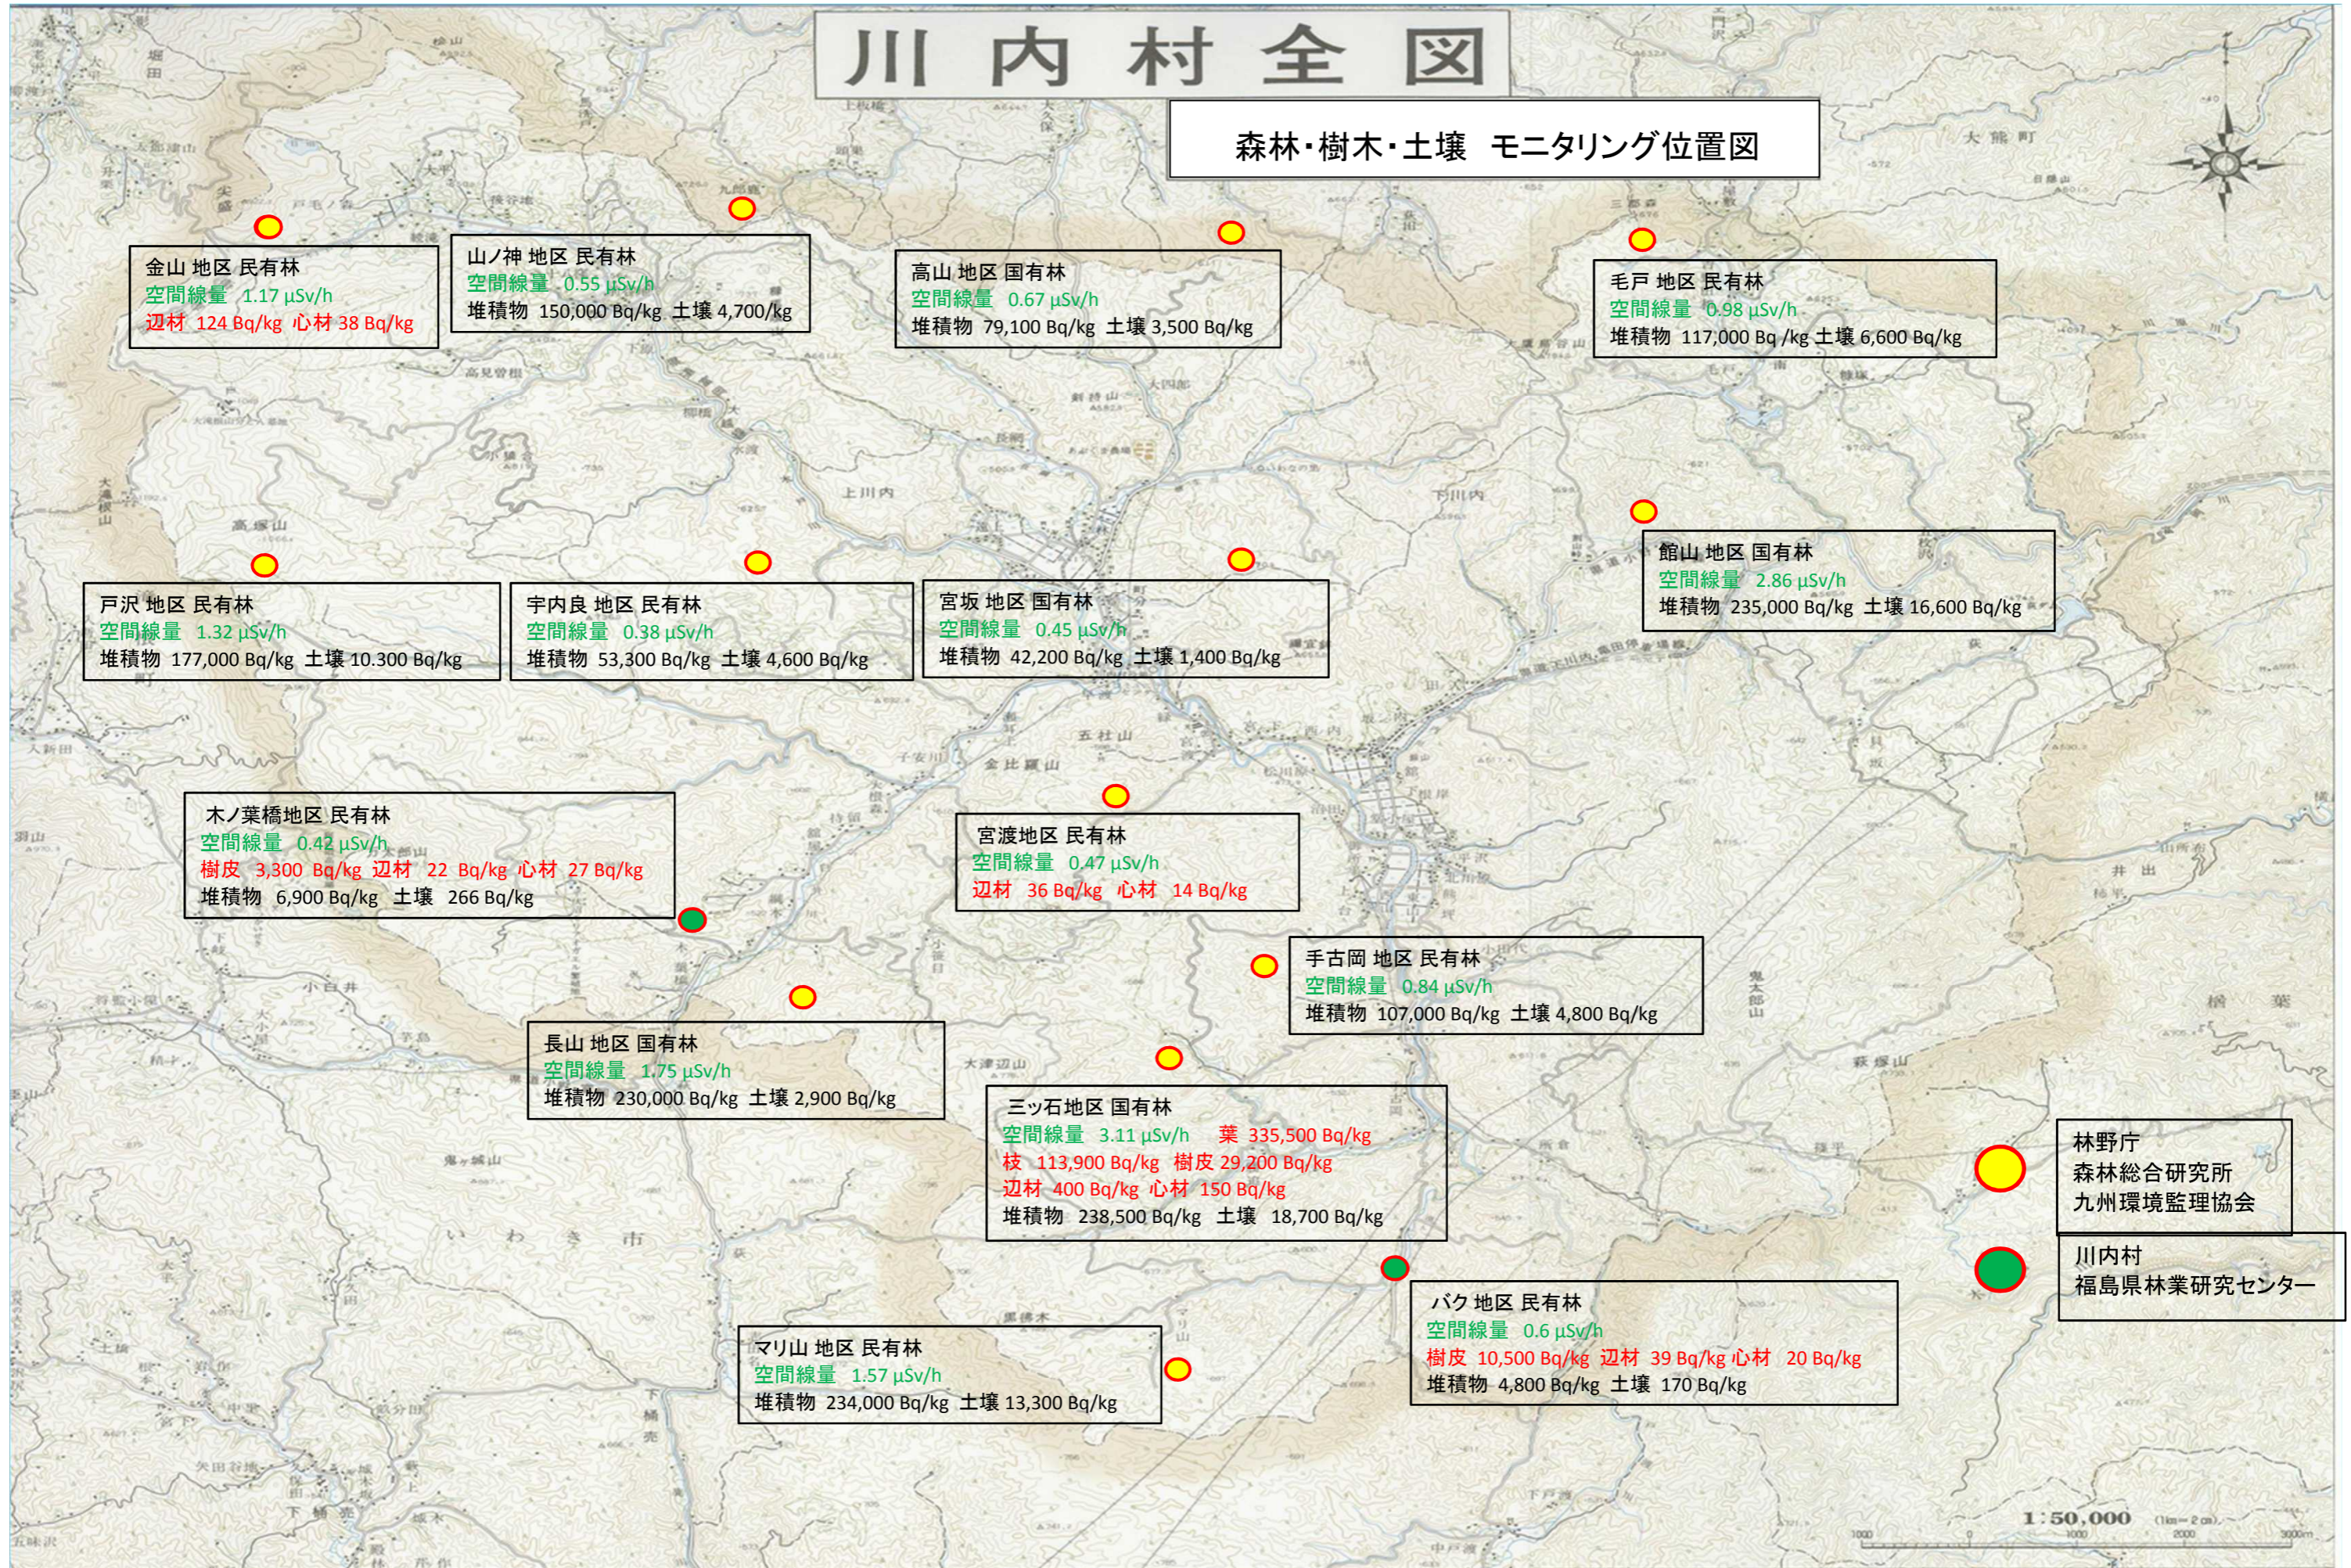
川内村全図

森林・樹木・土壌 モニタリング位置図

金山 地区 民有林
空間線量 1.17 μSv/h
辺材 124 Bq/kg 心材 38 Bq/kg

山ノ神 地区 民有林
空間線量 0.55 μSv/h
堆積物 150,000 Bq/kg 土壌 4,700/kg

高山 地区 国有林
空間線量 0.67 μSv/h
堆積物 79,100 Bq/kg 土壌 3,500 Bq/kg

毛戸 地区 民有林
空間線量 0.98 μSv/h
堆積物 117,000 Bq /kg 土壌 6,600 Bq/kg

館山 地区 国有林
空間線量 2.86 μSv/h
堆積物 235,000 Bq/kg 土壌 16,600 Bq/kg

戸沢 地区 民有林
空間線量 1.32 μSv/h
堆積物 177,000 Bq/kg 土壌 10.300 Bq/kg

宇内良 地区 民有林
空間線量 0.38 μSv/h
堆積物 53,300 Bq/kg 土壌 4,600 Bq/kg

宮坂 地区 国有林
空間線量 0.45 μSv/h
堆積物 42,200 Bq/kg 土壌 1,400 Bq/kg

木ノ葉橋地区 民有林
空間線量 0.42 μSv/h
樹皮 3,300 Bq/kg 辺材 22 Bq/kg 心材 27 Bq/kg
堆積物 6,900 Bq/kg 土壌 266 Bq/kg

宮渡地区 民有林
空間線量 0.47 μSv/h
辺材 36 Bq/kg 心材 14 Bq/kg

手古岡 地区 民有林
空間線量 0.84 μSv/h
堆積物 107,000 Bq/kg 土壌 4,800 Bq/kg

長山 地区 国有林
空間線量 1.75 μSv/h
堆積物 230,000 Bq/kg 土壌 2,900 Bq/kg

三ッ石地区 国有林
空間線量 3.11 μSv/h 葉 335,500 Bq/kg
枝 113,900 Bq/kg 樹皮 29,200 Bq/kg
辺材 400 Bq/kg 心材 150 Bq/kg
堆積物 238,500 Bq/kg 土壌 18,700 Bq/kg

林野庁
森林総合研究所
九州環境監理協会

川内村
福島県林業研究センター

バク 地区 民有林
空間線量 0.6 μSv/h
樹皮 10,500 Bq/kg 辺材 39 Bq/kg 心材 20 Bq/kg
堆積物 4,800 Bq/kg 土壌 170 Bq/kg

マリ山 地区 民有林
空間線量 1.57 μSv/h
堆積物 234,000 Bq/kg 土壌 13,300 Bq/kg

1:50,000